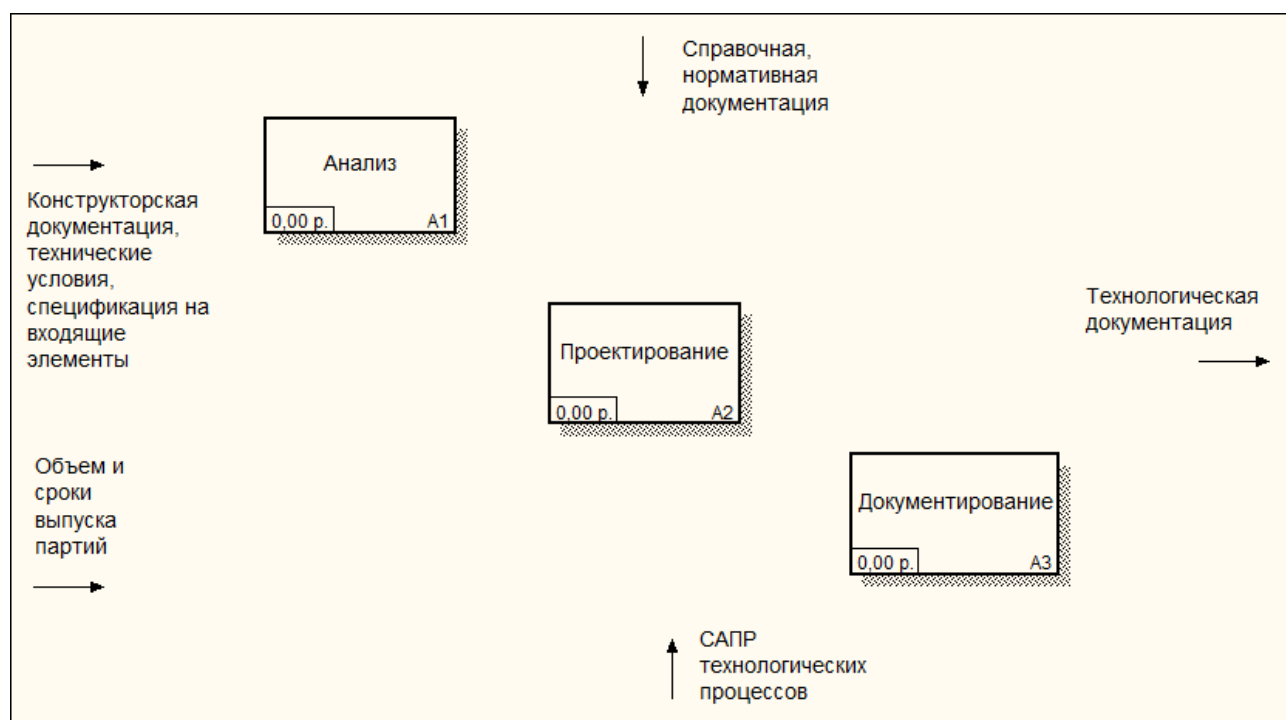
Справочная, нормативная документация

Анализ

0,00 р.

A1

Конструкторская документация, технические условия, спецификация на входящие элементы

Проектирование

0,00 р.

A2

Технологическая документация

Объем и сроки выпуска партий

Документирование

0,00 р.

A3

САПР технологических процессов